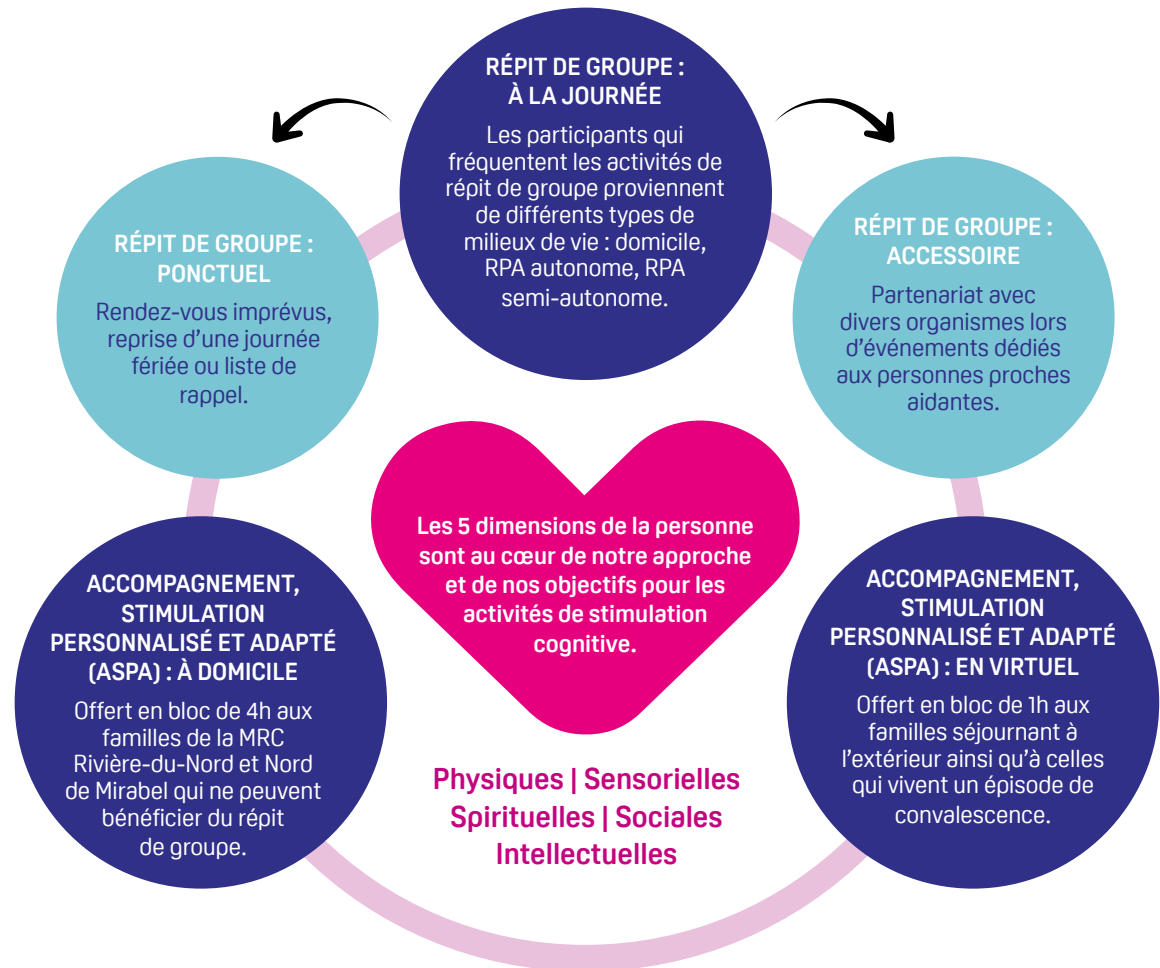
RÉPIT DE GROUPE : À LA JOURNÉE

Les participants qui fréquentent les activités de répit de groupe proviennent de différents types de milieux de vie : domicile, RPA autonome, RPA semi-autonome.

RÉPIT DE GROUPE : PONCTUEL

Rendez-vous imprévus, reprise d'une journée fériée ou liste de rappel.

RÉPIT DE GROUPE : ACCESSOIRE

Partenariat avec divers organismes lors d'événements dédiés aux personnes proches aidantes.

Les 5 dimensions de la personne sont au cœur de notre approche et de nos objectifs pour les activités de stimulation cognitive.

ACCOMPAGNEMENT, STIMULATION PERSONNALISÉ ET ADAPTÉ (ASPA) : À DOMICILE

Offert en bloc de 4h aux familles de la MRC Rivière-du-Nord et Nord de Mirabel qui ne peuvent bénéficier du répit de groupe.

Physiques | Sensorielles
Spirituelles | Sociales
Intellectuelles

ACCOMPAGNEMENT, STIMULATION PERSONNALISÉ ET ADAPTÉ (ASPA) : EN VIRTUEL

Offert en bloc de 1h aux familles séjournant à l'extérieur ainsi qu'à celles qui vivent un épisode de convalescence.